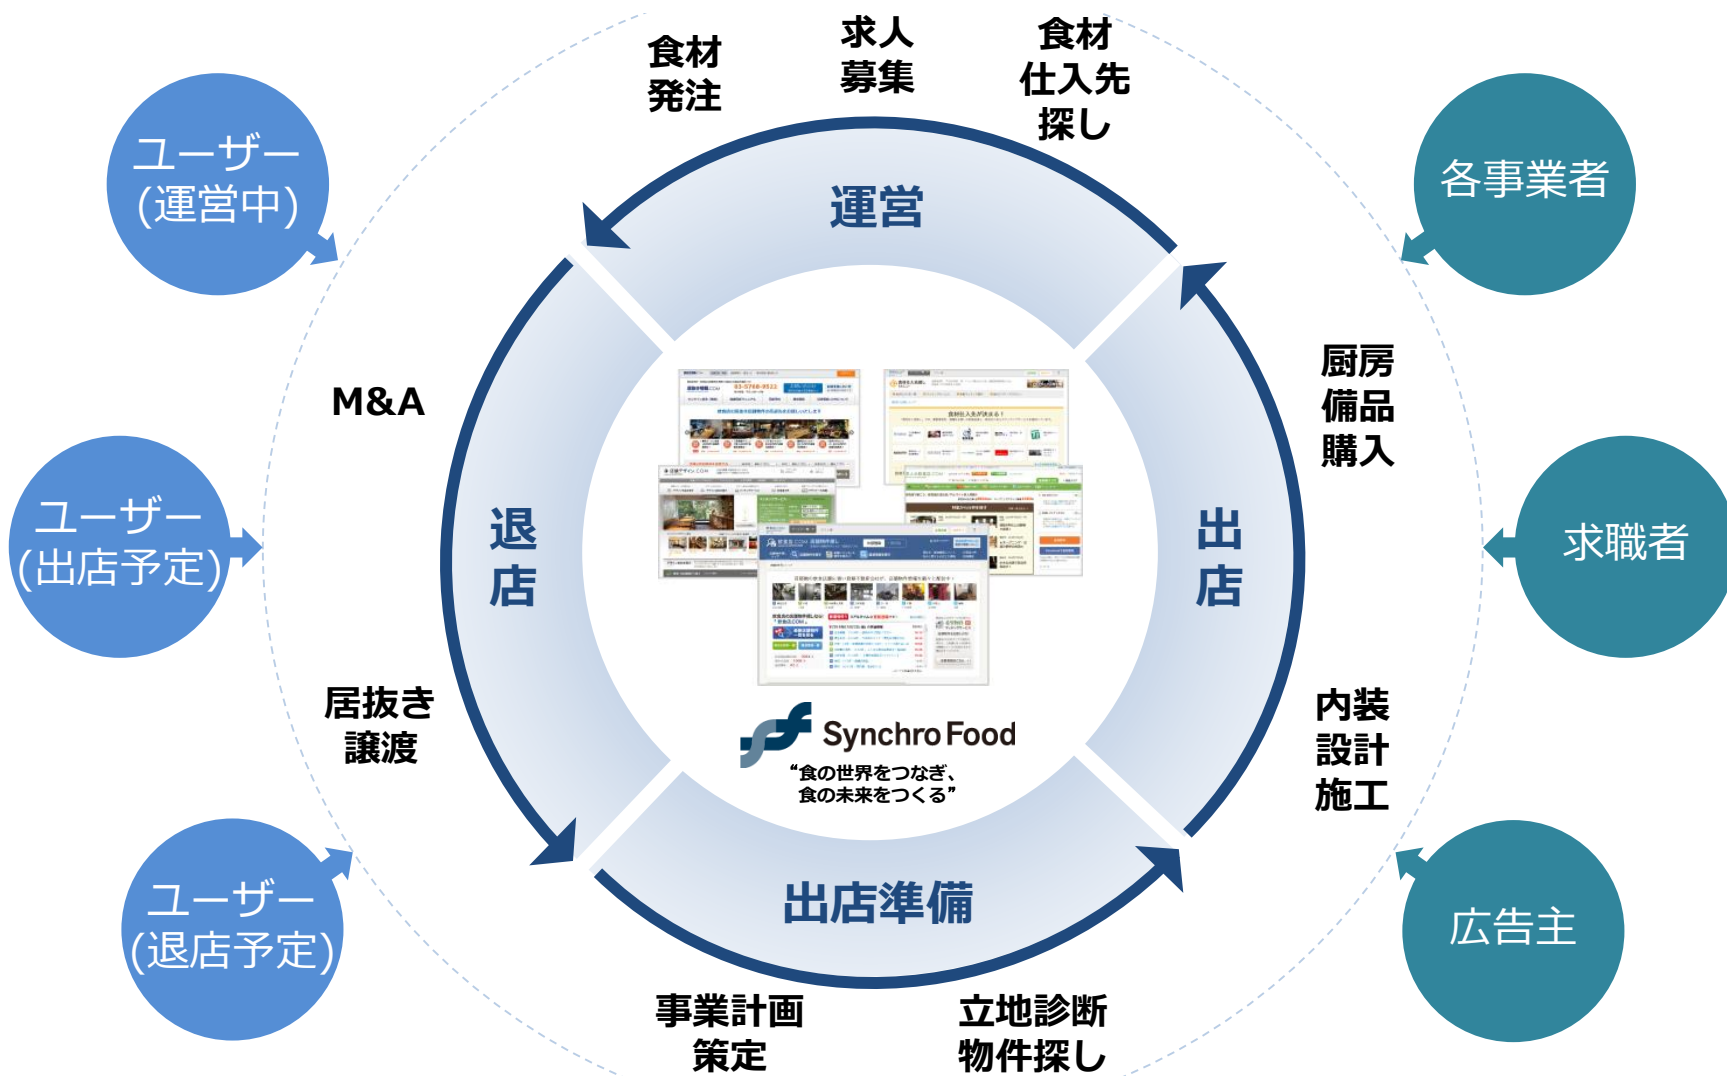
食材
発注

求人
募集

食材
仕入先
探し

ユーザー
(運営中)

各事業者

運営

M&A

厨房
備品
購入

ユーザー
(出店予定)

退
店

出
店

求職者

Synchro Food
“食の世界をつなぎ、
食の未来をつくる”

居抜き
譲渡

内装
設計
施工

ユーザー
(退店予定)

出店準備

広告主

事業計画
策定

立地診断
物件探し